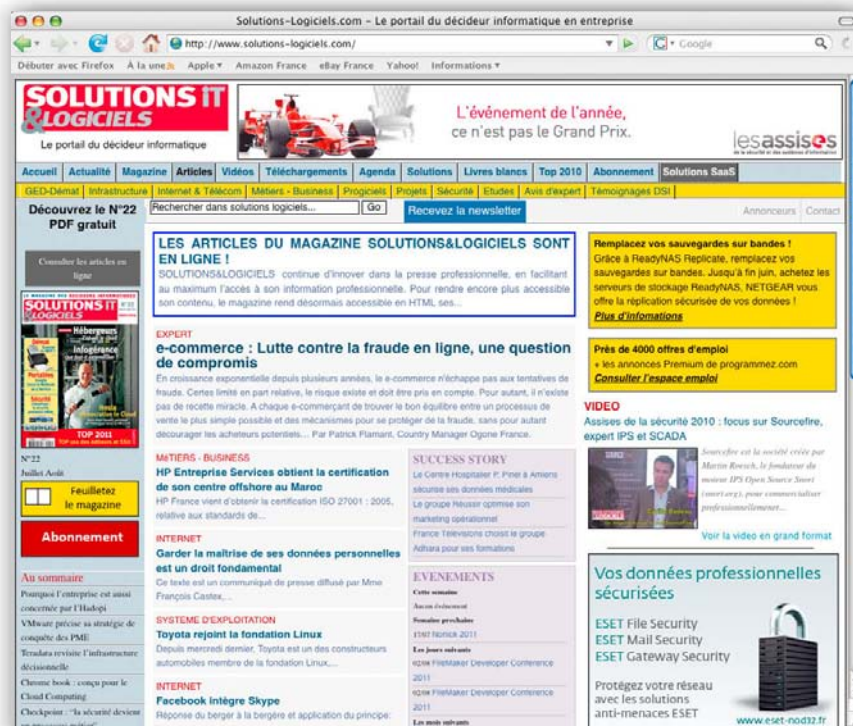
Solutions-Logiciels.com - Le portail du décideur informatique en entreprise

http://www.solutions-logiciels.com/

Google

Débuter avec Firefox À la une Apple Amazon France eBay France Yahoo! Informations

SOLUTIONS IT & LOGICIELS
Le portail du décideur informatique

L'événement de l'année, ce n'est pas le Grand Prix.

lesassises

Accueil | Actualité | Magazine | Articles | Vidéos | Téléchargements | Agenda | Solutions | Livres blancs | Top 2010 | Abonnement | Solutions SaaS

GED-Démat | Infrastructure | Internet & Télécom | Métiers - Business | Progiciels | Projets | Sécurité | Etudes | Avis d'expert | Témoignages DSI

Découvrez le N°22 PDF gratuit

Rechercher dans solutions logiciels... Go

Recevez la newsletter

Annonceurs | Contact

Consulter les articles en ligne

N°22
Juillet Août

Feuilletez le magazine

Abonnement

Au sommaire
Pourquoi l'entreprise est aussi concernée par l'Hadopi
VMware précise sa stratégie de conquête des PME
Teradata revisite l'infrastructure décisionnelle
Chrome book : conçu pour le Cloud Computing
Checkpoint : "la sécurité devient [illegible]"

LES ARTICLES DU MAGAZINE SOLUTIONS&LOGICIELS SONT EN LIGNE !
SOLUTIONS&LOGICIELS continue d'innover dans la presse professionnelle, en facilitant au maximum l'accès à son information professionnelle. Pour rendre encore plus accessible son contenu, le magazine rend désormais accessible en HTML ses...

EXPERT
e-commerce : Lutte contre la fraude en ligne, une question de compromis
En croissance exponentielle depuis plusieurs années, le e-commerce n'échappe pas aux tentatives de fraude. Certes limité en part relative, le risque existe et doit être pris en compte. Pour autant, il n'existe pas de recette miracle. A chaque e-commerçant de trouver le bon équilibre entre un processus de vente le plus simple possible et des mécanismes pour se protéger de la fraude, sans pour autant décourager les acheteurs potentiels... Par Patrick Flamant, Country Manager Ogone France.

MéTIERS - BUSINESS
HP Entreprise Services obtient la certification de son centre offshore au Maroc
HP France vient d'obtenir la certification ISO 27001 : 2005, relative aux standards de...

INTERNET
Garder la maîtrise de ses données personnelles est un droit fondamental
Ce texte est un communiqué de presse diffusé par Mme François Castex,...

SYSTEME D'EXPLOITATION
Toyota rejoint la fondation Linux
Depuis mercredi dernier, Toyota est un des constructeurs automobiles membre de la fondation Linux,...

INTERNET
Facebook intègre Skype
Réponse du berger à la bergère et application du principe:

SUCCESS STORY
Le Centre Hospitalier P. Pinel à Amiens sécurise ses données médicales
Le groupe Réussir optimise son marketing opérationnel
France Télévisions choisit le groupe Adhara pour ses formations

EVENEMENTS
Cette semaine
Aucun événement
Semaine prochaine
07/07 Nomick 2011
Les jours suivants
02/09 FileMaker Developer Conference 2011
02/09 FileMaker Developer Conference 2011
Les mois suivants

Remplacez vos sauvegardes sur bandes !
Grâce à ReadyNAS Replicate, remplacez vos sauvegardes sur bandes. Jusqu'à fin juin, achetez les serveurs de stockage ReadyNAS, NETGEAR vous offre la réplication sécurisée de vos données !
Plus d'informations

Près de 4000 offres d'emploi
+ les annonces Premium de programmez.com
Consulter l'espace emploi

VIDEO
Assises de la sécurité 2010 : focus sur Sourcefire, expert IPS et SCADA
Sourcefire est la société créée par Martin Roesch, le fondateur du moteur IPS Open Source Snort (snort.org), pour commercialiser professionnellement...
Voir la video en grand format

Vos données professionnelles sécurisées
ESET File Security
ESET Mail Security
ESET Gateway Security
Protégez votre réseau avec les solutions anti-menaces ESET
www.eset-nod32.fr